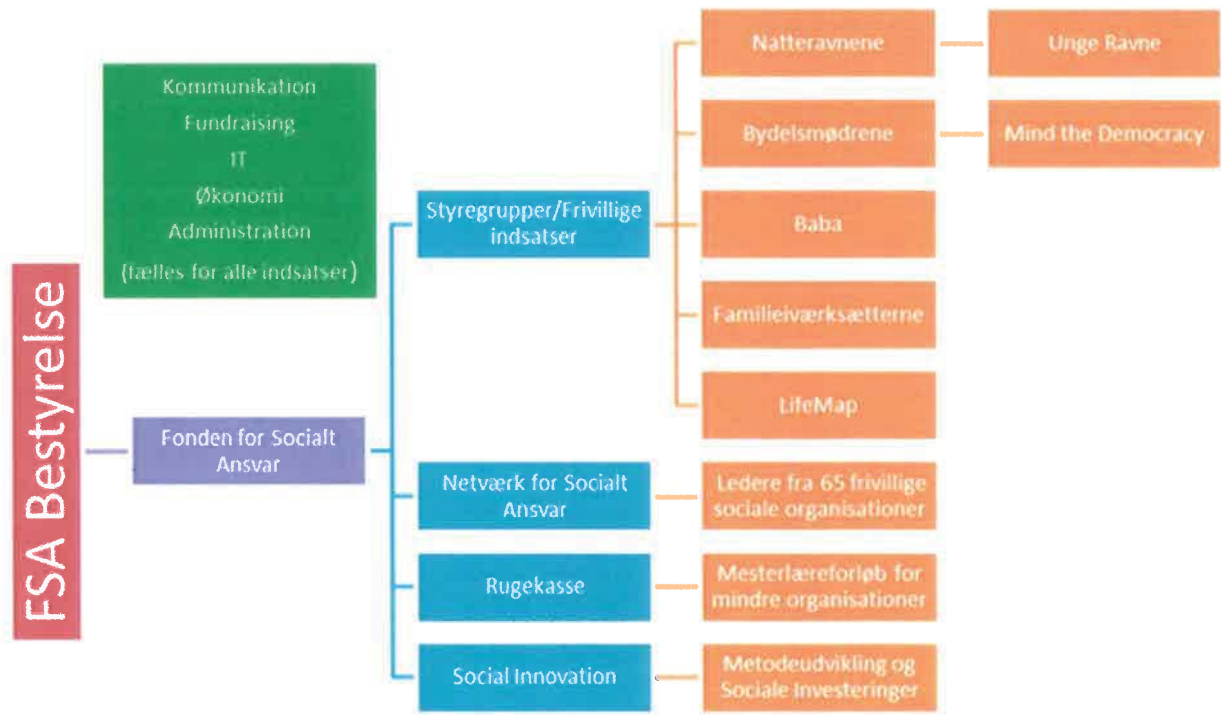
FSA Bestyrelse

Kommunikation
Fundraising
IT
Økonomi
Administration
(fælles for alle indsatser)

Fonden for Socialt Ansvar

Styregrupper/Frivillige indsatser

Natteravnene

Unge Ravne

Bydelsmødrene

Mind the Democracy

Baba

Familieiværksætterne

LifeMap

Netværk for Socialt Ansvar

Ledere fra 65 frivillige sociale organisationer

Rugekasse

Mesterlæreforløb for mindre organisationer

Social Innovation

Metodeudvikling og Sociale Investeringer